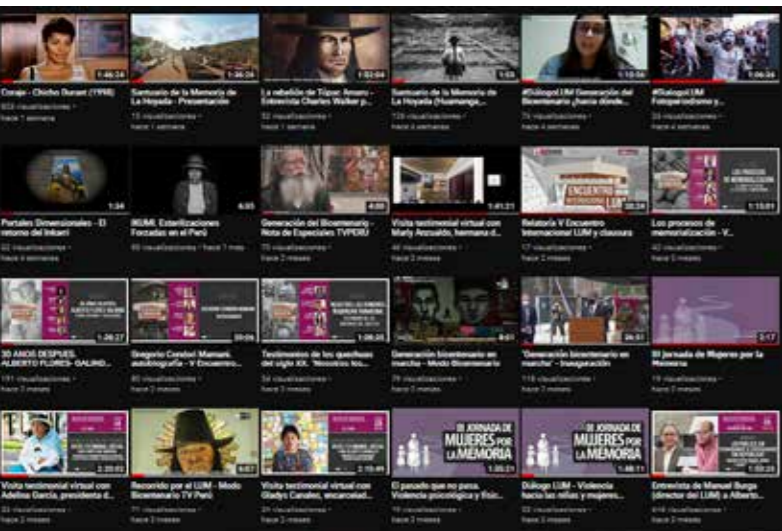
1:46:24
Coraje - Chabuca Duran (1998)
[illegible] visualizaciones • hace 1 semana

1:46:24
Santuario de la Memoria de La Hoyada - Presentación
13 visualizaciones • hace 1 semana

1:02:04
La rebelión de Túpac Amaru - Entrevista Charles Walker p...
52 visualizaciones • hace 1 semana

1:03
Santuario de la Memoria de La Hoyada (Huamanga...
126 visualizaciones • hace 4 semanas

1:10:56
#DiálogoLUM Generación del Bicentenario ¿hacia dónde...
74 visualizaciones • hace 1 mes

1:06:24
#DiálogoLUM Fotoperiodismo y...
39 visualizaciones • hace 1 mes

1:34
Portales Dimensionales - El retorno del Inkarri
62 visualizaciones • hace 1 mes

6:05
IKUMI. Esterilizaciones Forzadas en el Perú
65 visualizaciones • hace 1 mes

4:08
Generación del Bicentenario - Nota de Especiales TVPERÚ
75 visualizaciones • hace 2 meses

1:41:21
Visita testimonial virtual con Marly Anzualdo, hermana d...
46 visualizaciones • hace 2 meses

ENCUENTRO INTERNACIONAL
3:26
Relatoría V Encuentro Internacional LUM y clausura
17 visualizaciones • hace 2 meses

1:13:01
Los procesos de memorialización - V...
42 visualizaciones • hace 2 meses

1:26:27
30 AÑOS DESPUÉS. ALBERTO FLORES GALINDO...
191 visualizaciones • hace 2 meses

20:24
Gregorio Condori Mamani, autobiografía - V Encuentro...
80 visualizaciones • hace 2 meses

1:08:25
Testimonios de los quechuas del siglo XX. "Nosotros los...
54 visualizaciones • hace 2 meses

4:01
Generación bicentenario en marcha - Modo Bicentenario
79 visualizaciones • hace 2 meses

26:51
"Generación bicentenario en marcha" - Inauguración
118 visualizaciones • hace 2 meses

2:17
III Jornada de Mujeres por la Memoria
15 visualizaciones • hace 2 meses

2:32:02
Visita testimonial virtual con Adelina García, presidenta d...
33 visualizaciones • hace 2 meses

6:07
Recorrido por el LUM - Modo Bicentenario TV Perú
77 visualizaciones • hace 2 meses

2:15:49
Visita testimonial virtual con Gladys Canales, encarcelad...
39 visualizaciones • hace 2 meses

III JORNADA DE MUJERES POR LA MEMORIA
1:30:21
El pasado que no pasa. Violencia psicológica y físic...
79 visualizaciones • hace 2 meses

III JORNADA DE MUJERES POR LA MEMORIA
1:46:11
Diálogo LUM - Violencia hacia las niñas y mujeres...
36 visualizaciones • hace 2 meses

1:30:32
Entrevista de Manuel Burga (director del LUM) a Alberto...
416 visualizaciones • hace 2 meses